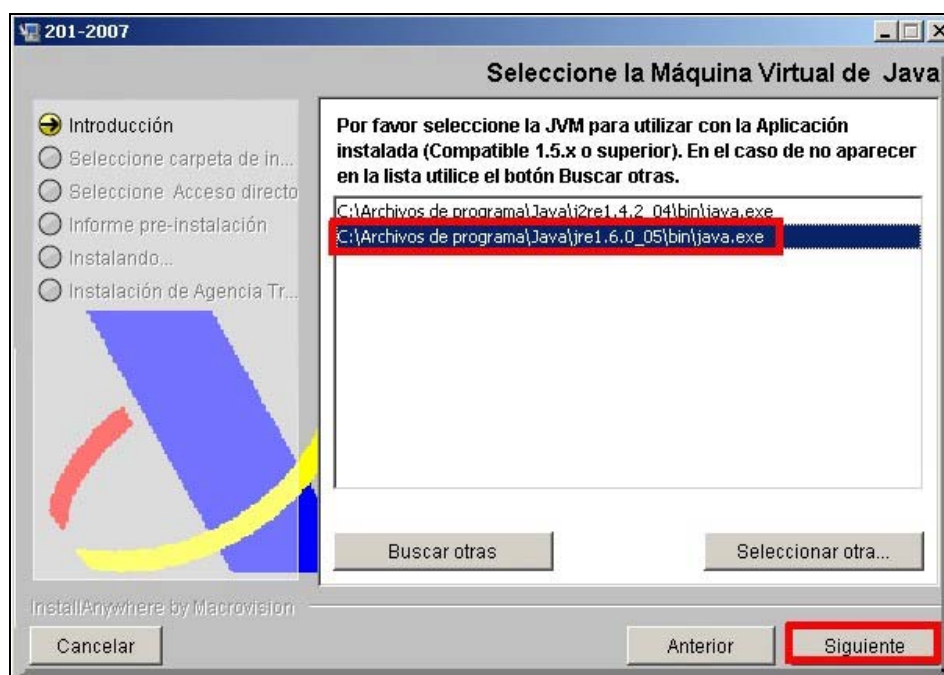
201-2007

Seleccione la Máquina Virtual de Java

Introducción
Seleccione carpeta de in...
Seleccione Acceso directo
Informe pre-instalación
Instalando...
Instalación de Agencia Tr...

Por favor seleccione la JVM para utilizar con la Aplicación instalada (Compatible 1.5.x o superior). En el caso de no aparecer en la lista utilice el botón Buscar otras.

C:\Archivos de programa\Java\j2re1.4.2_04\bin\java.exe
C:\Archivos de programa\Java\jre1.6.0_05\bin\java.exe

Buscar otras
Seleccionar otra...

InstallAnywhere by Macrovision

Cancelar
Anterior
Siguiente